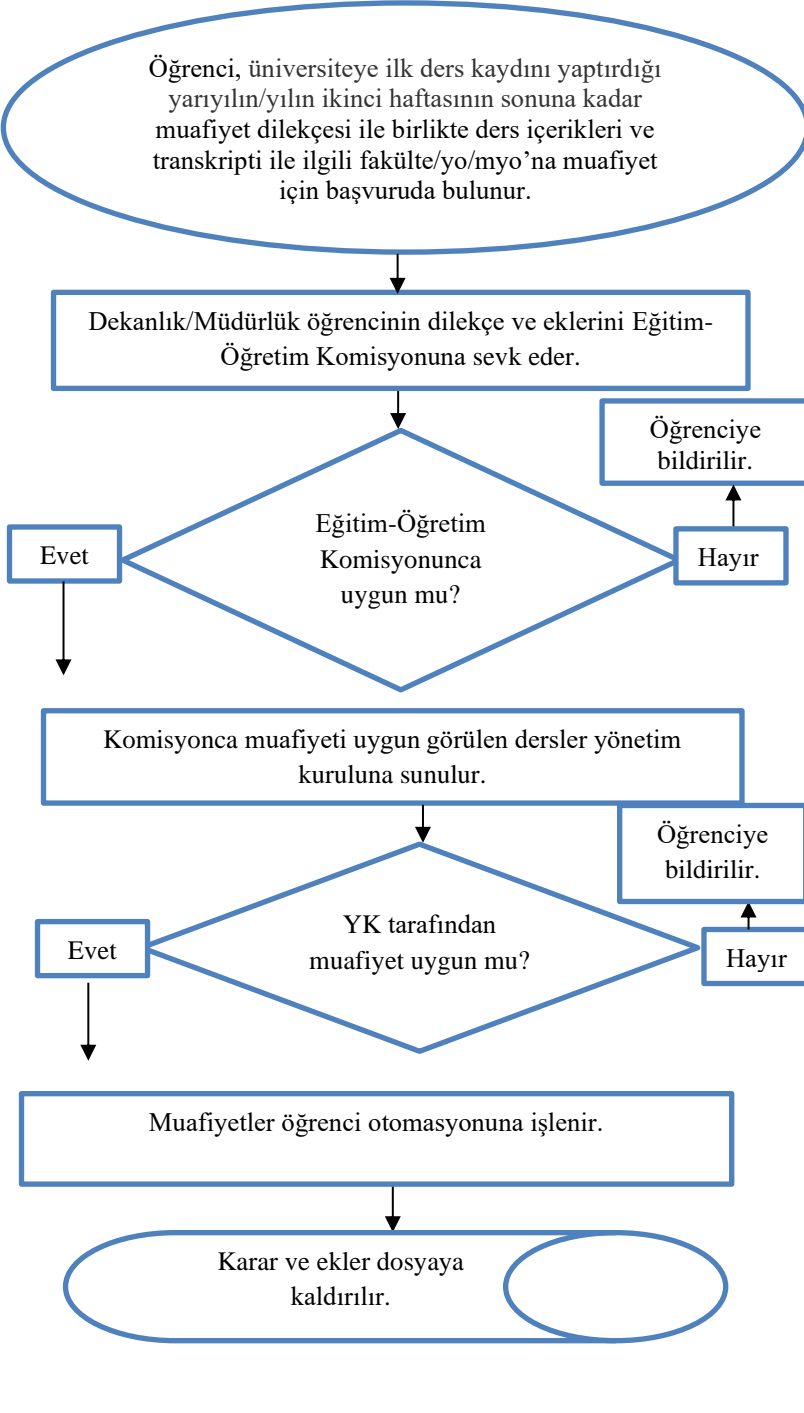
Öğrenci, üniversiteye ilk ders kaydını yaptırdığı yarıyılın/yılın ikinci haftasının sonuna kadar muafiyet dilekçesi ile birlikte ders içerikleri ve transkripti ile ilgili fakülte/yo/myo'na muafiyet için başvuruda bulunur.

Dekanlık/Müdürlük öğrencinin dilekçe ve eklerini Eğitim-Öğretim Komisyonuna sevk eder.

Öğrenciye bildirilir.

Evet

Eğitim-Öğretim Komisyonunca uygun mu?

Hayır

Komisyonca muafiyeti uygun görülen dersler yönetim kuruluna sunulur.

Öğrenciye bildirilir.

Evet

YK tarafından muafiyet uygun mu?

Hayır

Muafiyetler öğrenci otomasyonuna işlenir.

Karar ve ekler dosyaya kaldırılır.